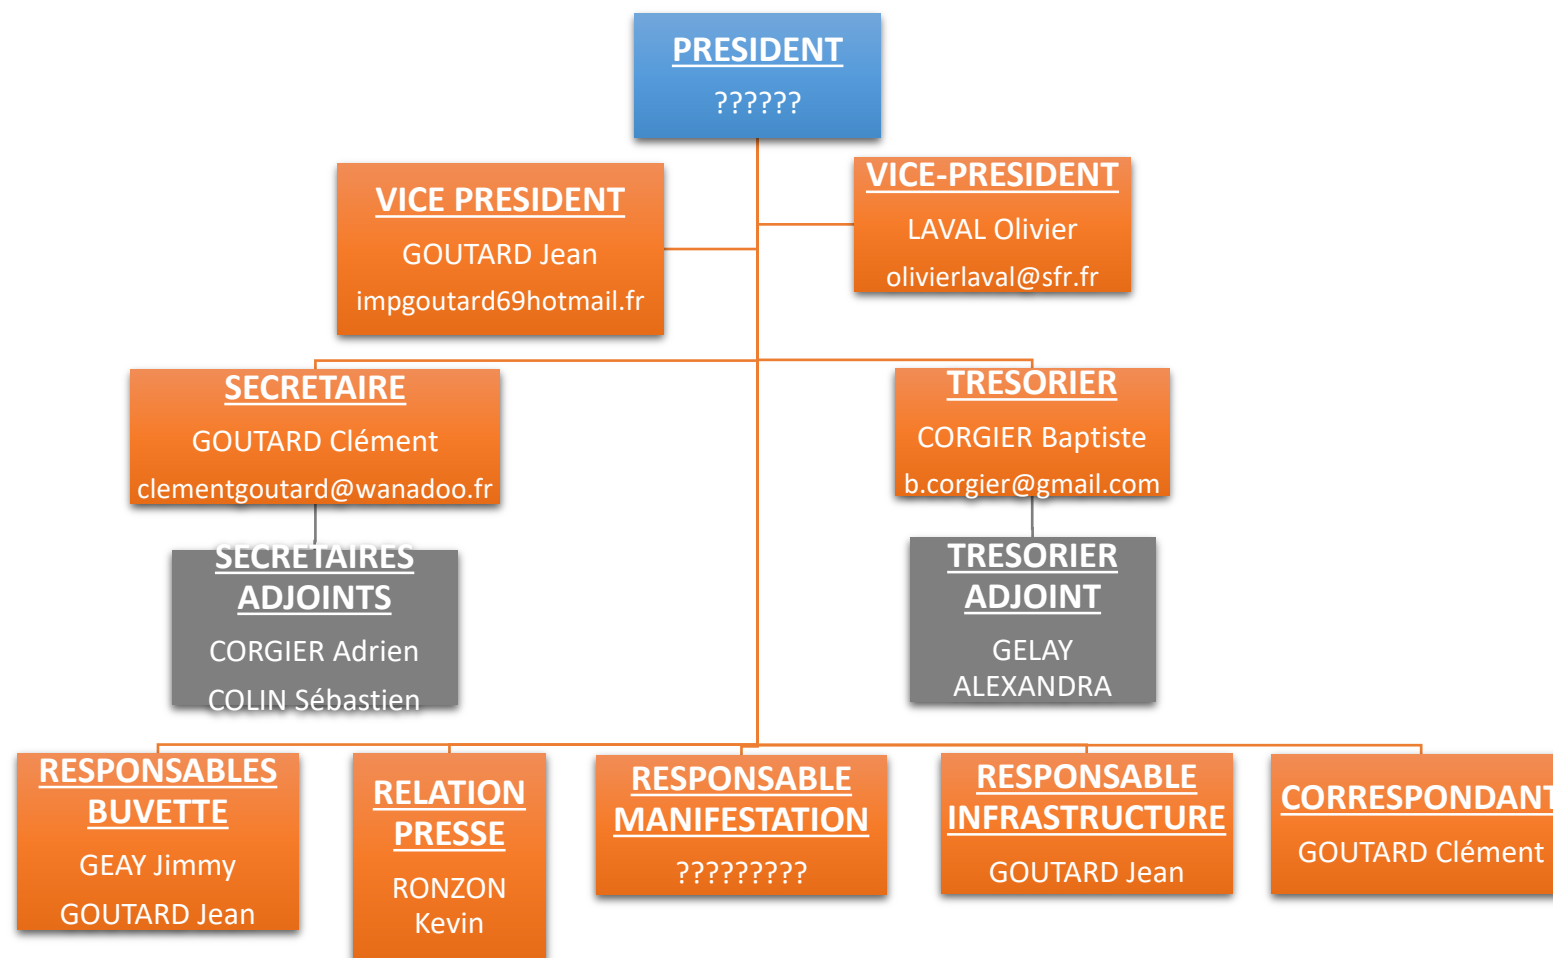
PRESIDENT
??????

VICE PRESIDENT
GOUTARD Jean
impgoutard69hotmail.fr

VICE-PRESIDENT
LAVAL Olivier
olivierlaval@sfr.fr

SECRETAIRE
GOUTARD Clément
clementgoutard@wanadoo.fr

TRESORIER
CORGIER Baptiste
b.corgier@gmail.com

SECRETAIRES ADJOINTS
CORGIER Adrien
COLIN Sébastien

TRESORIER ADJOINT
GELAY ALEXANDRA

RESPONSABLES BUVETTE
GEAY Jimmy
GOUTARD Jean

RELATION PRESSE
RONZON Kevin

RESPONSABLE MANIFESTATION
?????????

RESPONSABLE INFRASTRUCTURE
GOUTARD Jean

CORRESPONDANT
GOUTARD Clément